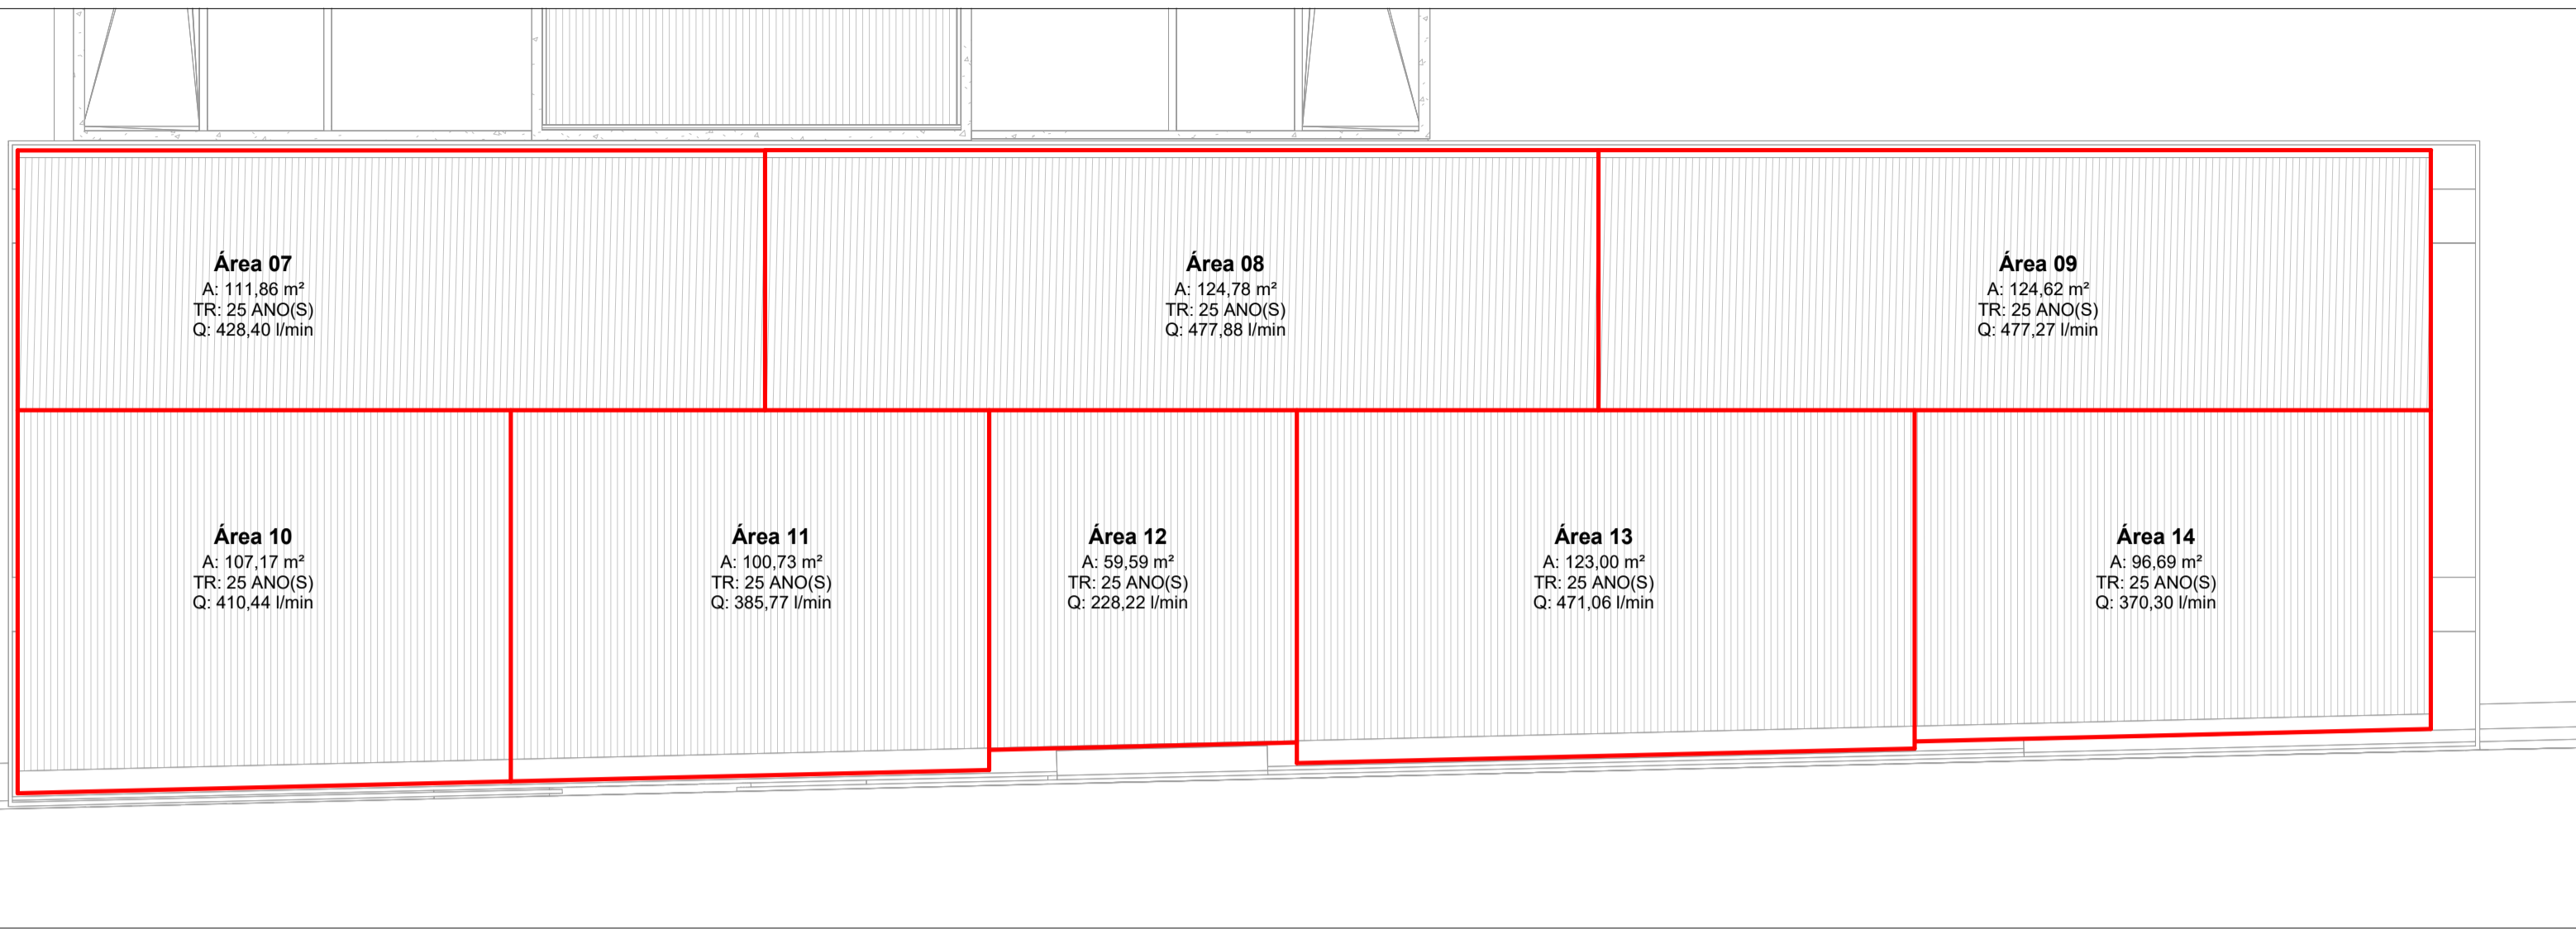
Área 07
A: 111,86 m²
TR: 25 ANO(S)
Q: 428,40 l/min

Área 08
A: 124,78 m²
TR: 25 ANO(S)
Q: 477,88 l/min

Área 09
A: 124,62 m²
TR: 25 ANO(S)
Q: 477,27 l/min

Área 10
A: 107,17 m²
TR: 25 ANO(S)
Q: 410,44 l/min

Área 11
A: 100,73 m²
TR: 25 ANO(S)
Q: 385,77 l/min

Área 12
A: 59,59 m²
TR: 25 ANO(S)
Q: 228,22 l/min

Área 13
A: 123,00 m²
TR: 25 ANO(S)
Q: 471,06 l/min

Área 14
A: 96,69 m²
TR: 25 ANO(S)
Q: 370,30 l/min